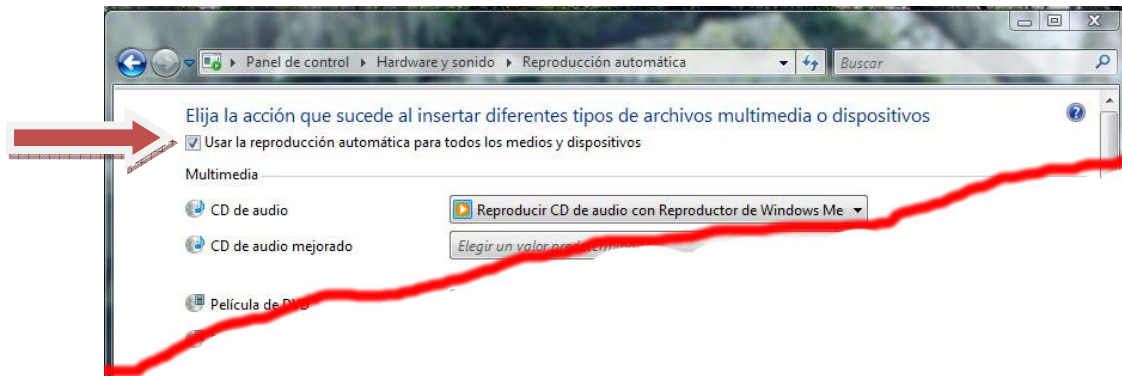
Panel de control ▸ Hardware y sonido ▸ Reproducción automática

Buscar

Elija la acción que sucede al insertar diferentes tipos de archivos multimedia o dispositivos

Usar la reproducción automática para todos los medios y dispositivos

Multimedia

CD de audio

Reproducir CD de audio con Reproductor de Windows Me

CD de audio mejorado

Elegir un valor pred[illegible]

Película de D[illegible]